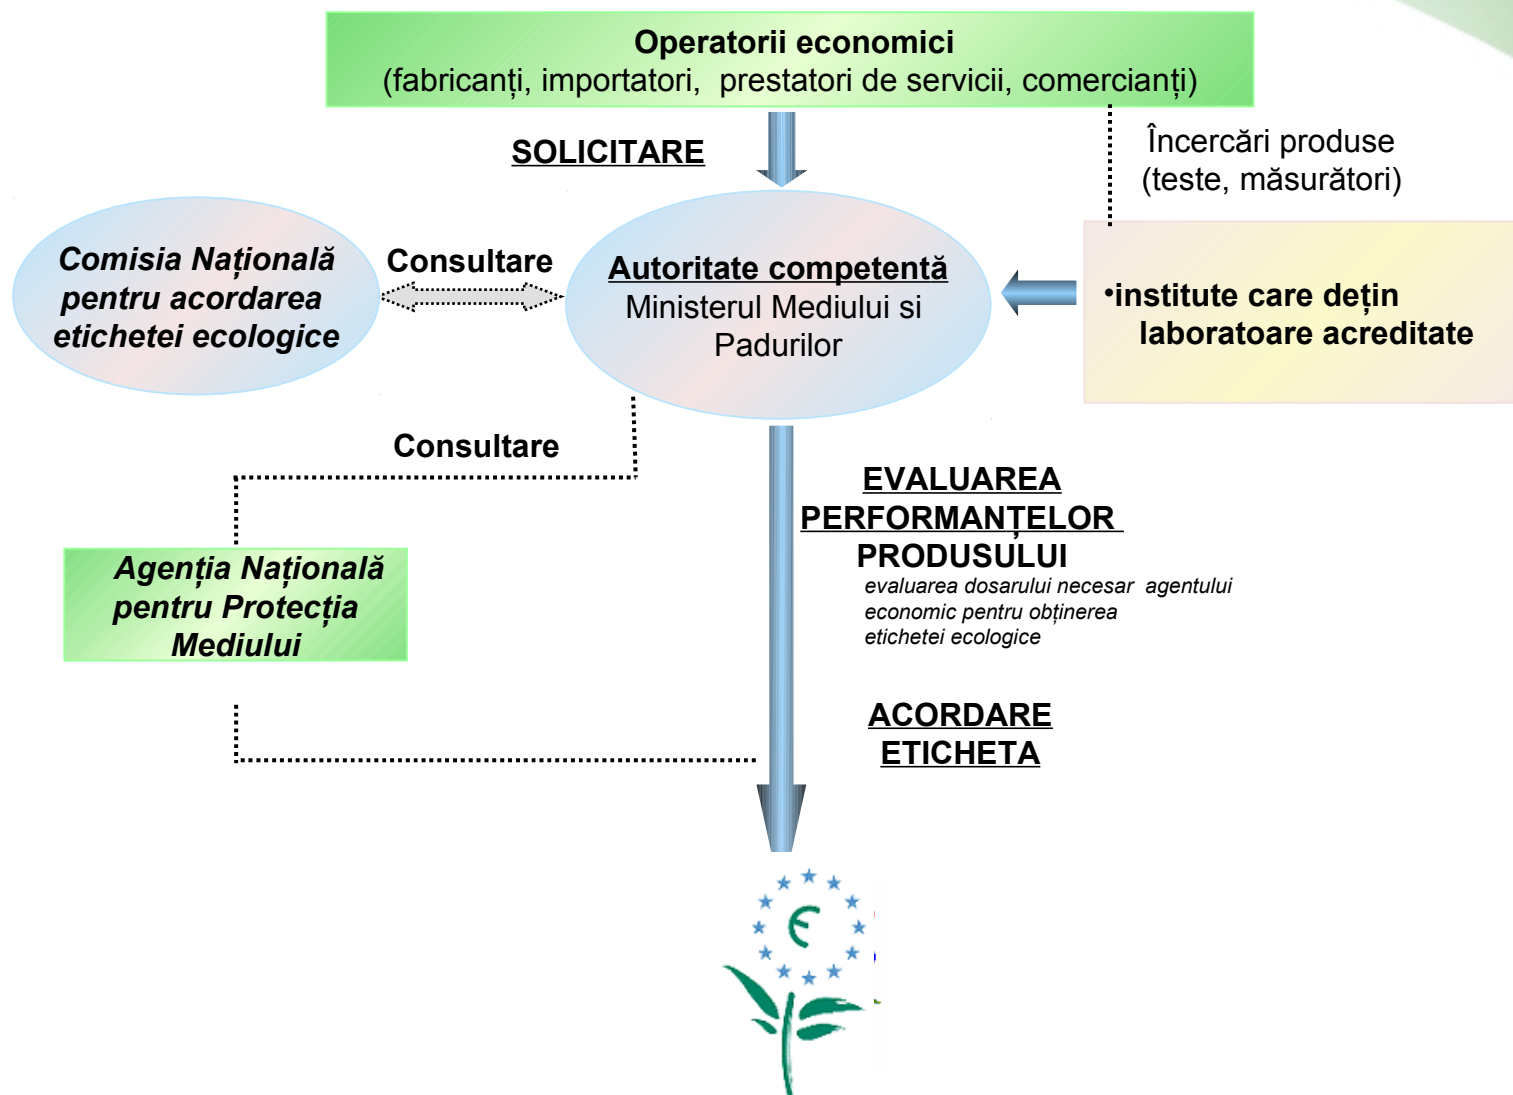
Operatorii economici
(fabricanți, importatori, prestatori de servicii, comercianți)

SOLICITARE

Încercări produse
(teste, măsurători)

Comisia Națională pentru acordarea etichetei ecologice

Consultare

Autoritate competentă
Ministerul Mediului si Padurilor

•institute care dețin laboratoare acreditate

Consultare

Agenția Națională pentru Protecția Mediului

EVALUAREA PERFORMANȚELOR PRODUSULUI
evaluarea dosarului necesar agentului economic pentru obținerea etichetei ecologice

ACORDARE ETICHETA

€